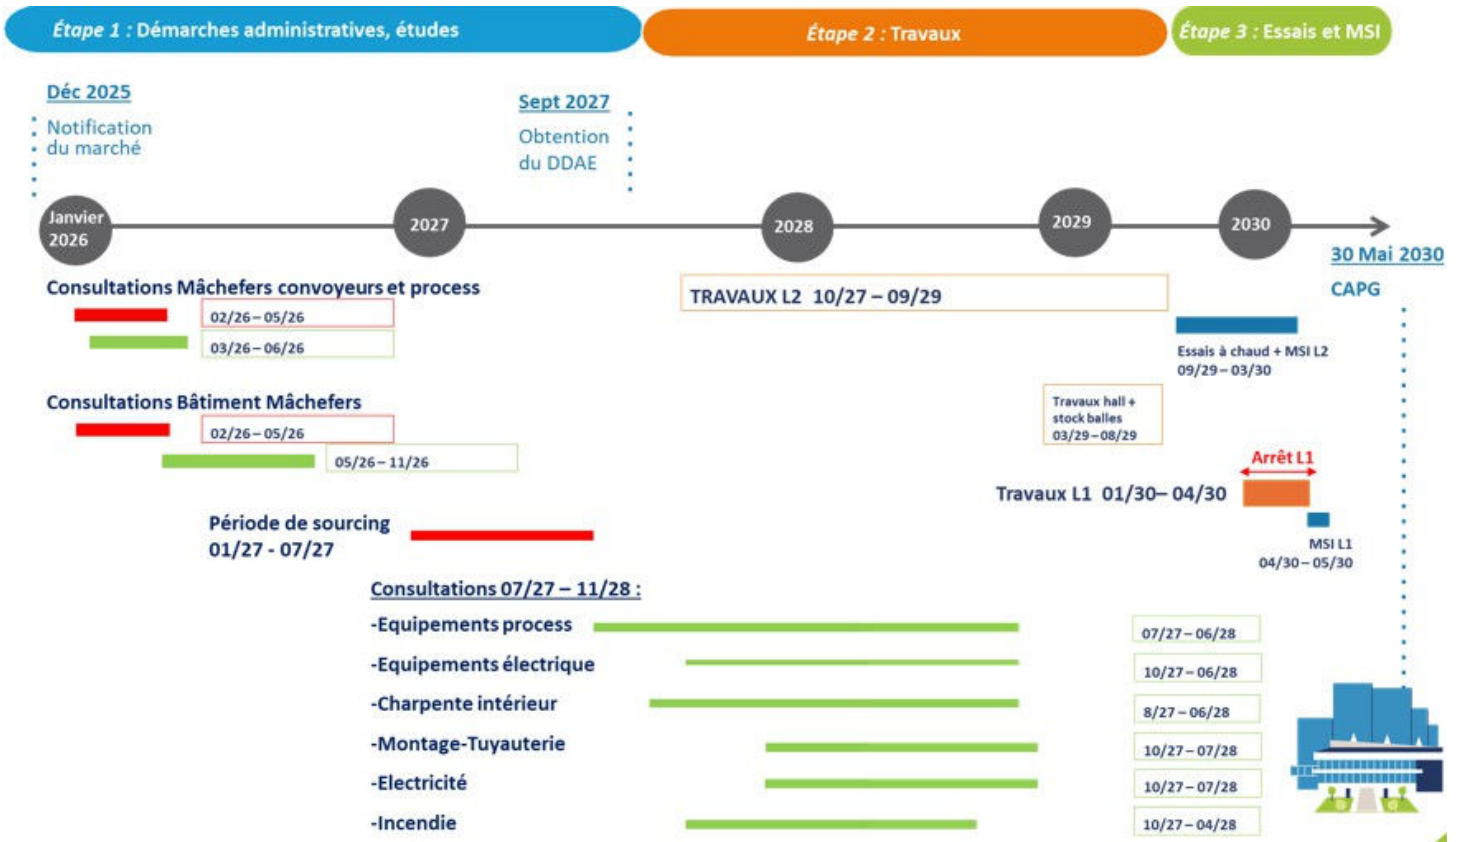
Étape 1 : Démarches administratives, études

Étape 2 : Travaux

Étape 3 : Essais et MSI

Déc 2025

Notification du marché

Sept 2027

Obtention du DDAE

Janvier 2026

2027

2028

2029

2030

30 Mai 2030

CAPG

Consultations Mâchefers convoyeurs et process

02/26 – 05/26

03/26 – 06/26

TRAVAUX L2 10/27 – 09/29

Essais à chaud + MSI L2
09/29 – 03/30

Consultations Bâtiment Mâchefers

02/26 – 05/26

05/26 – 11/26

Travaux hall + stock balles
03/29 – 08/29

Arrêt L1

Travaux L1 01/30– 04/30

Période de sourcing
01/27 - 07/27

MSI L1
04/30 – 05/30

Consultations 07/27 – 11/28 :

-Equipements process

07/27 – 06/28

-Equipements électrique

10/27 – 06/28

-Charpente intérieur

8/27 – 06/28

-Montage-Tuyauterie

10/27 – 07/28

-Electricité

10/27 – 07/28

-Incendie

10/27 – 04/28